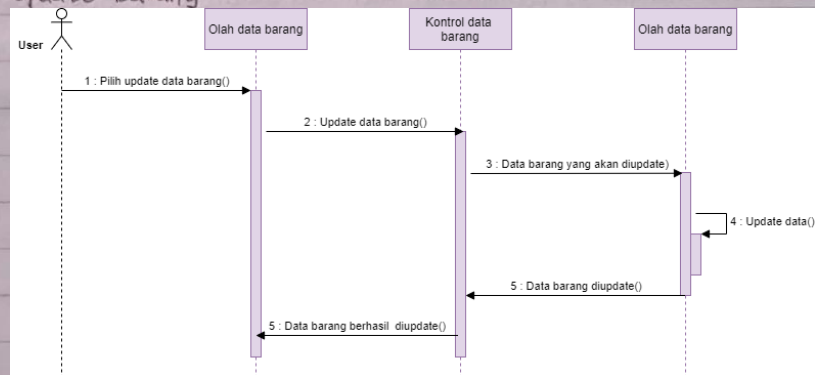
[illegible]

User

Olah data barang

Kontrol data barang

Olah data barang

1 : Pilih update data barang()

2 : Update data barang()

3 : Data barang yang akan diupdate)

4 : Update data()

5 : Data barang diupdate()

5 : Data barang berhasil diupdate()